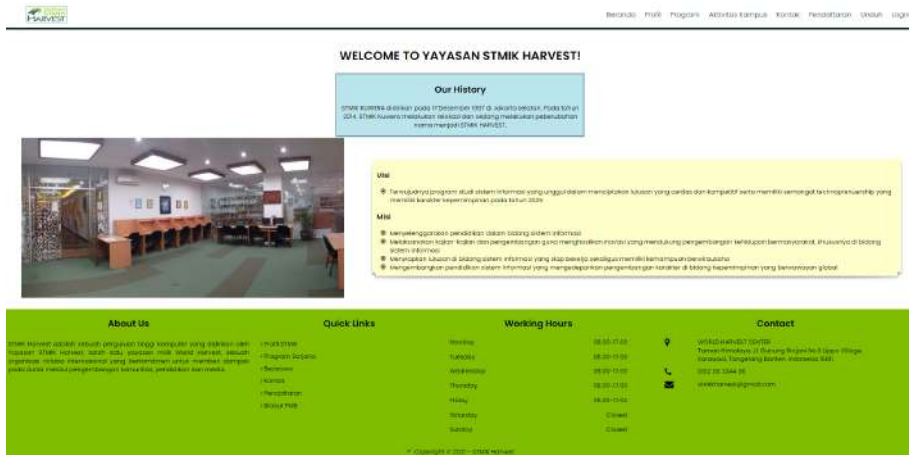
HARVEST

Beranda Profil Program Aktivitas Kampus Kontak Pendaftaran Unduh Login

WELCOME TO YAYASAN STMIK HARVEST!

Our History

STMIK KUWERA didirikan pada 17 Desember 1997 di Jakarta Selatan. Pada tahun 2014, STMIK Kuwera melakukan relokasi dan sekaligus melakukan perubahan nama menjadi STMIK HARVEST.

Visi

Terwujudnya program studi sistem informasi yang unggul dalam menciptakan lulusan yang cerdas dan kompetitif serta memiliki semangat technopreneurship yang memiliki karakter kepemimpinan pada tahun 2026

Misi

Menyelenggarakan pendidikan dalam bidang sistem informasi
Melaksanakan kajian-kajian dan pengembangan guna menghasilkan inovasi yang mendukung pengembangan kehidupan bermasyarakat, khususnya di bidang sistem informasi
Menyiapkan lulusan di bidang sistem informasi yang siap bekerja sekaligus memiliki kemampuan berwirausaha
Mengembangkan pendidikan sistem informasi yang mengedepankan pengembangan karakter di bidang kepemimpinan yang berwawasan global

About Us

STMIK Harvest adalah sebuah perguruan tinggi komputer yang didirikan oleh Yayasan STMIK Harvest, salah satu yayasan milik World Harvest, sebuah organisasi nirlaba internasional yang berkomitmen untuk memberi dampak pada dunia melalui pengembangan komunitas, pendidikan dan media.

Quick Links

Profil STMIK
Program Sarjana
Beasiswa
Kampus
Pendaftaran
Brosur PMB

Working Hours

| Monday | 08.00-17.00 |
|---|---|
| Tuesday | 08.00-17.00 |
| Wednesday | 08.00-17.00 |
| Thursday | 08.00-17.00 |
| Friday | 08.00-17.00 |
| Saturday | Closed |
| Sunday | Closed |

Contact

WORLD HARVEST CENTER Taman Himalaya Jl. Gunung Brojon No.5 Lippo Village, Karawaci, Tangerang Banten, Indonesia 15811
(021) 55 2344 36
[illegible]@gmail.com

© Copyright © 2021 - STMIK Harvest